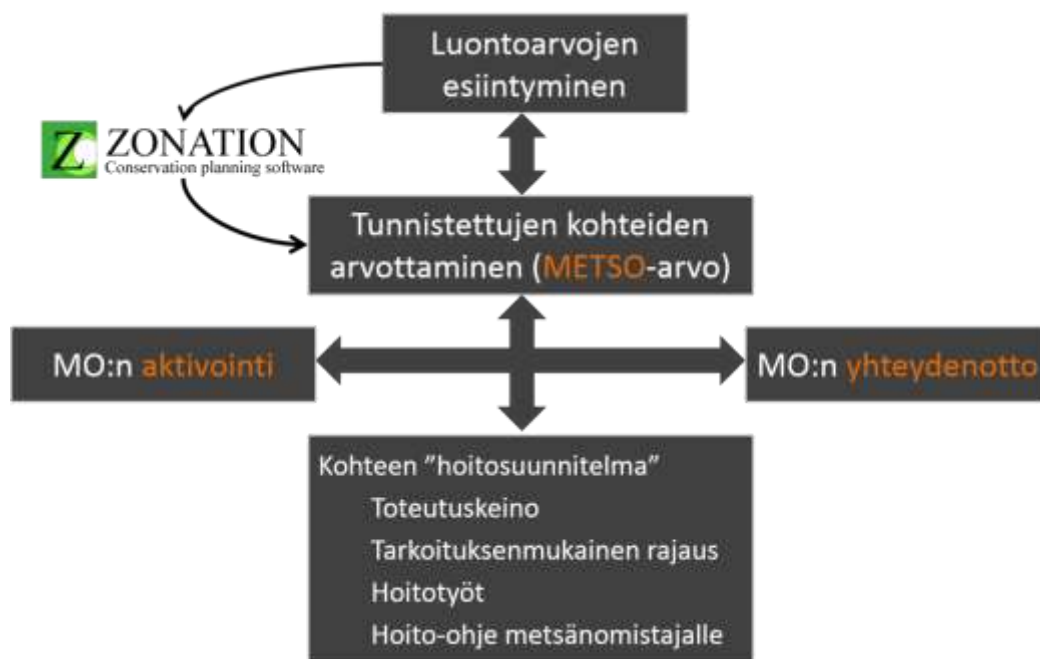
Luontoarvojen esiintyminen

Z ZONATION
Conservation planning software

Tunnistettujen kohteiden arvottaminen (METSO-arvo)

MO:n aktivointi

MO:n yhteydenotto

Kohteen "hoitosuunnitelma"
Toteutuskeino
Tarkoituksenmukainen rajaus
Hoitotyöt
Hoito-ohje metsänomistajalle